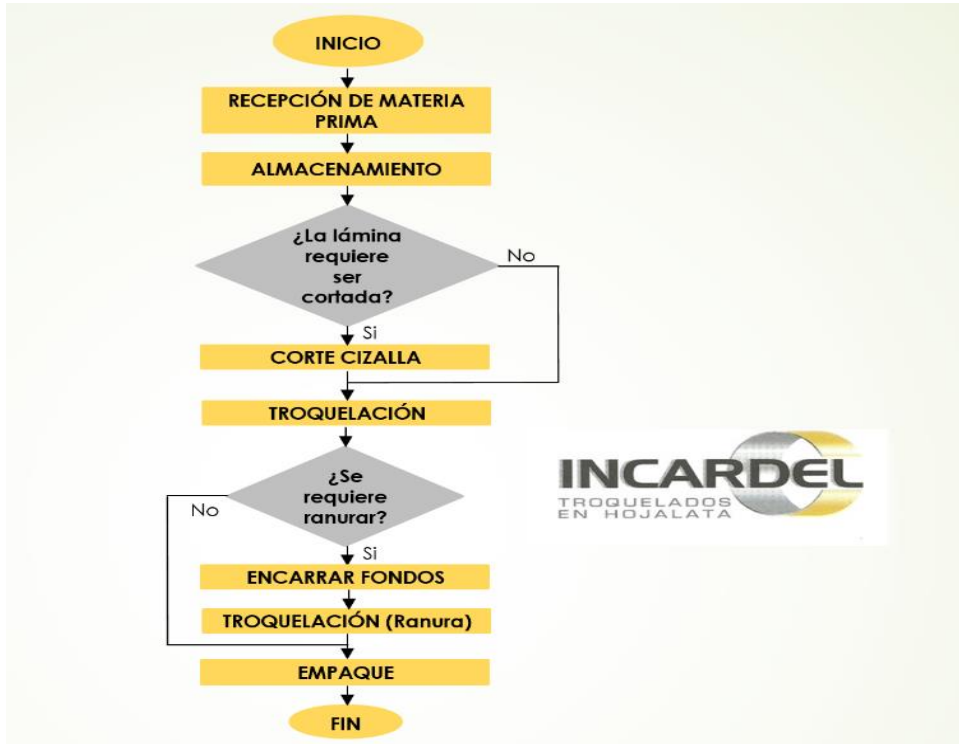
INICIO

RECEPCIÓN DE MATERIA PRIMA

ALMACENAMIENTO

¿La lámina requiere ser cortada?

No

Si

CORTE CIZALLA

TROQUELACIÓN

INCARDEL
TROQUELADOS EN HOJALATA

¿Se requiere ranurar?

No

Si

ENCARRAR FONDOS

TROQUELACIÓN (Ranura)

EMPAQUE

FIN